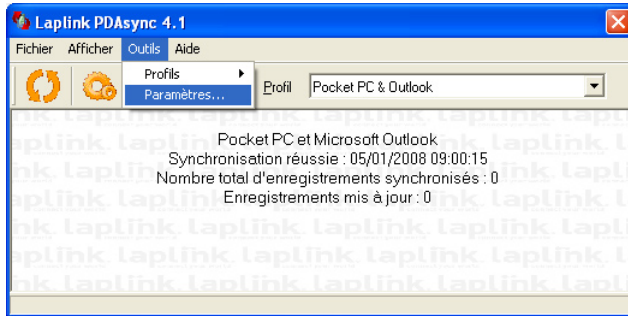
Laplink PDAsync 4.1

Fichier Afficher Outils Aide

Profils
Paramètres...

Profil Pocket PC & Outlook

Pocket PC et Microsoft Outlook
Synchronisation réussie : 05/01/2008 09:00:15
Nombre total d'enregistrements synchronisés : 0
Enregistrements mis à jour : 0